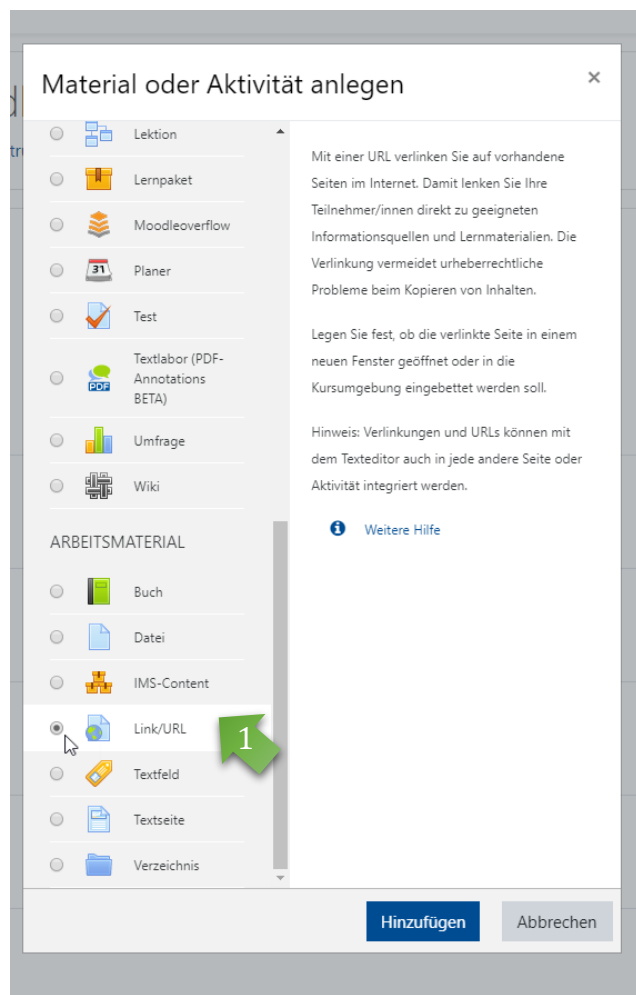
Material oder Aktivität anlegen

×

Lektion

Lernpaket

Moodleoverflow

Planer

Test

Textlabor (PDF-Annotations BETA)

Umfrage

Wiki

ARBEITSMATERIAL

Buch

Datei

IMS-Content

Link/URL

1

Textfeld

Textseite

Verzeichnis

Mit einer URL verlinken Sie auf vorhandene Seiten im Internet. Damit lenken Sie Ihre Teilnehmer/innen direkt zu geeigneten Informationsquellen und Lernmaterialien. Die Verlinkung vermeidet urheberrechtliche Probleme beim Kopieren von Inhalten.

Legen Sie fest, ob die verlinkte Seite in einem neuen Fenster geöffnet oder in die Kursumgebung eingebettet werden soll.

Hinweis: Verlinkungen und URLs können mit dem Texteditor auch in jede andere Seite oder Aktivität integriert werden.

Weitere Hilfe

Hinzufügen

Abbrechen